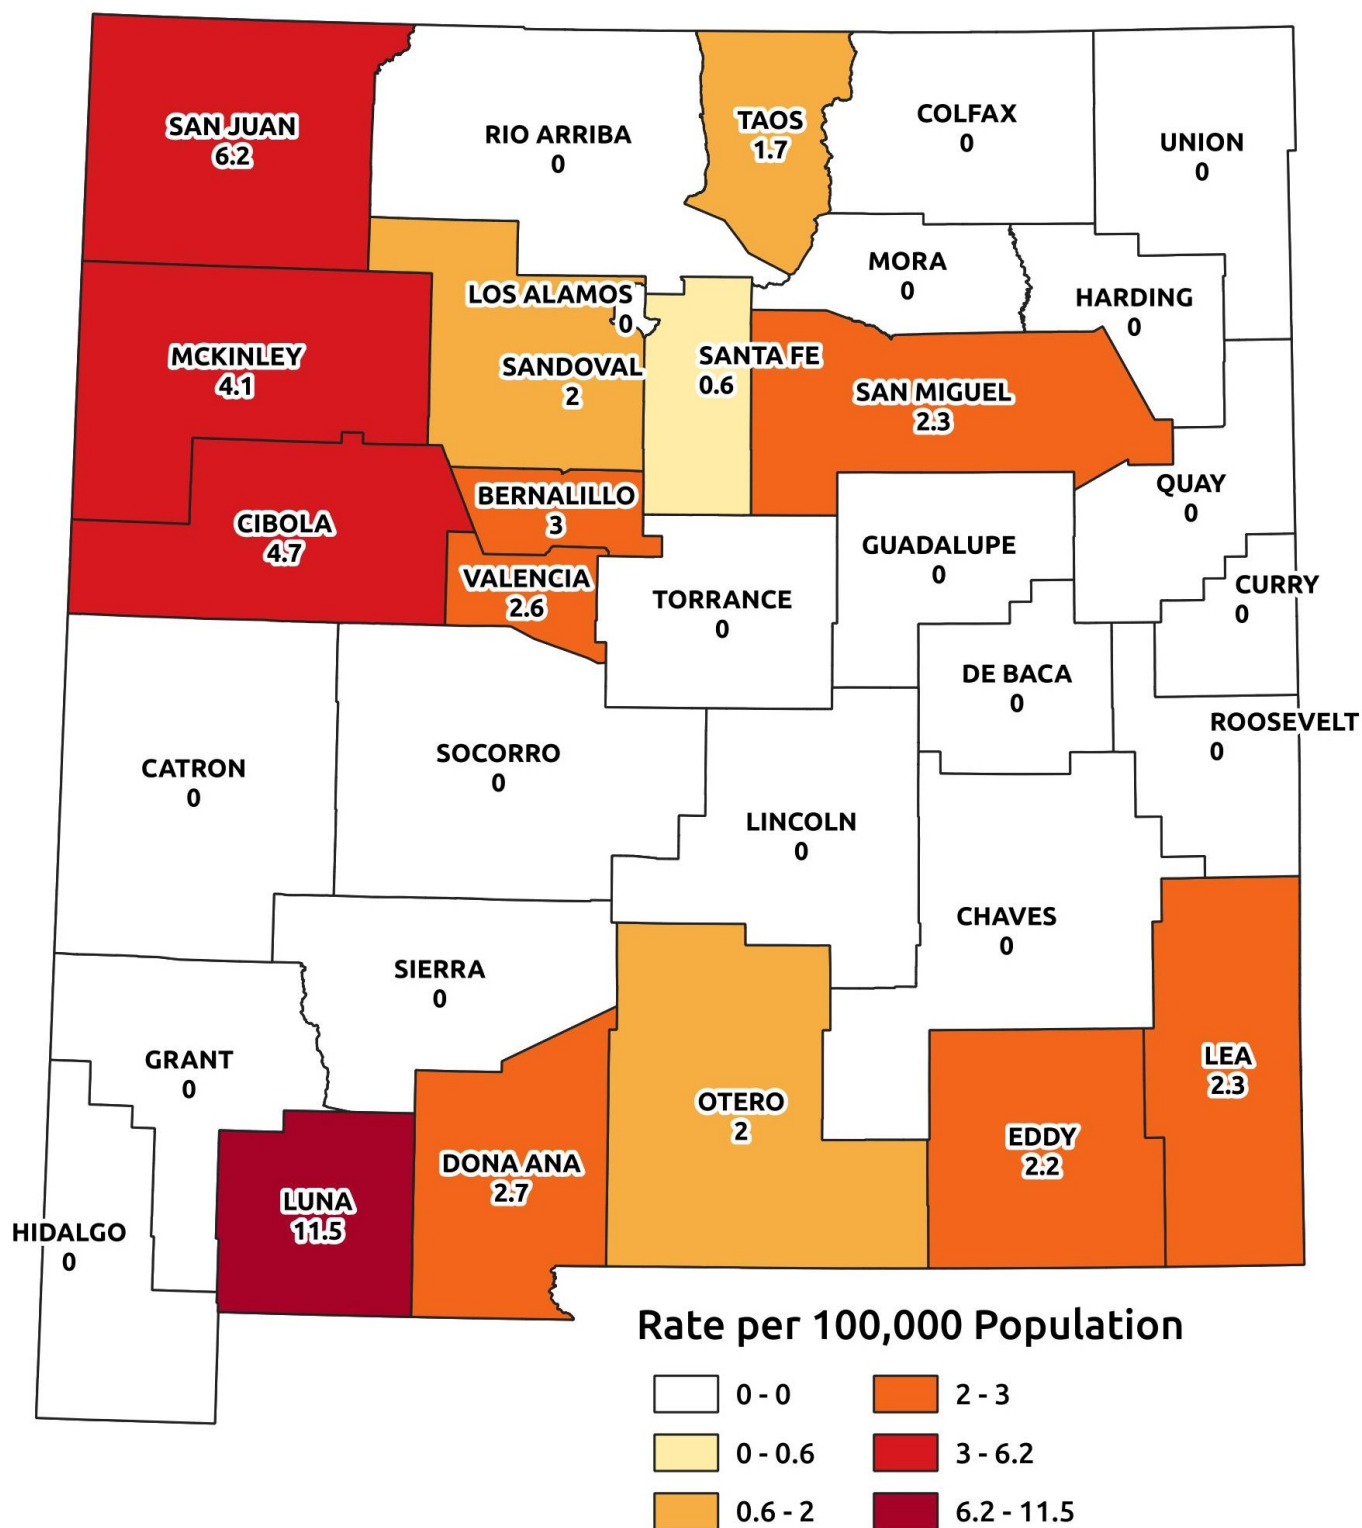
SAN JUAN
6.2

RIO ARRIBA
0

TAOS
1.7

COLFAX
0

UNION
0

MORA
0

HARDING
0

LOS ALAMOS
0

SANDOVAL
2

SANTA FE
0.6

SAN MIGUEL
2.3

MCKINLEY
4.1

CIBOLA
4.7

BERNALILLO
3

VALENCIA
2.6

QUAY
0

GUADALUPE
0

TORRANCE
0

CURRY
0

DE BACA
0

ROOSEVELT
0

CATRON
0

SOCORRO
0

LINCOLN
0

CHAVES
0

SIERRA
0

GRANT
0

LEA
2.3

OTERO
2

EDDY
2.2

DONA ANA
2.7

LUNA
11.5

HIDALGO
0

Rate per 100,000 Population

0 - 0
0 - 0.6
0.6 - 2
2 - 3
3 - 6.2
6.2 - 11.5